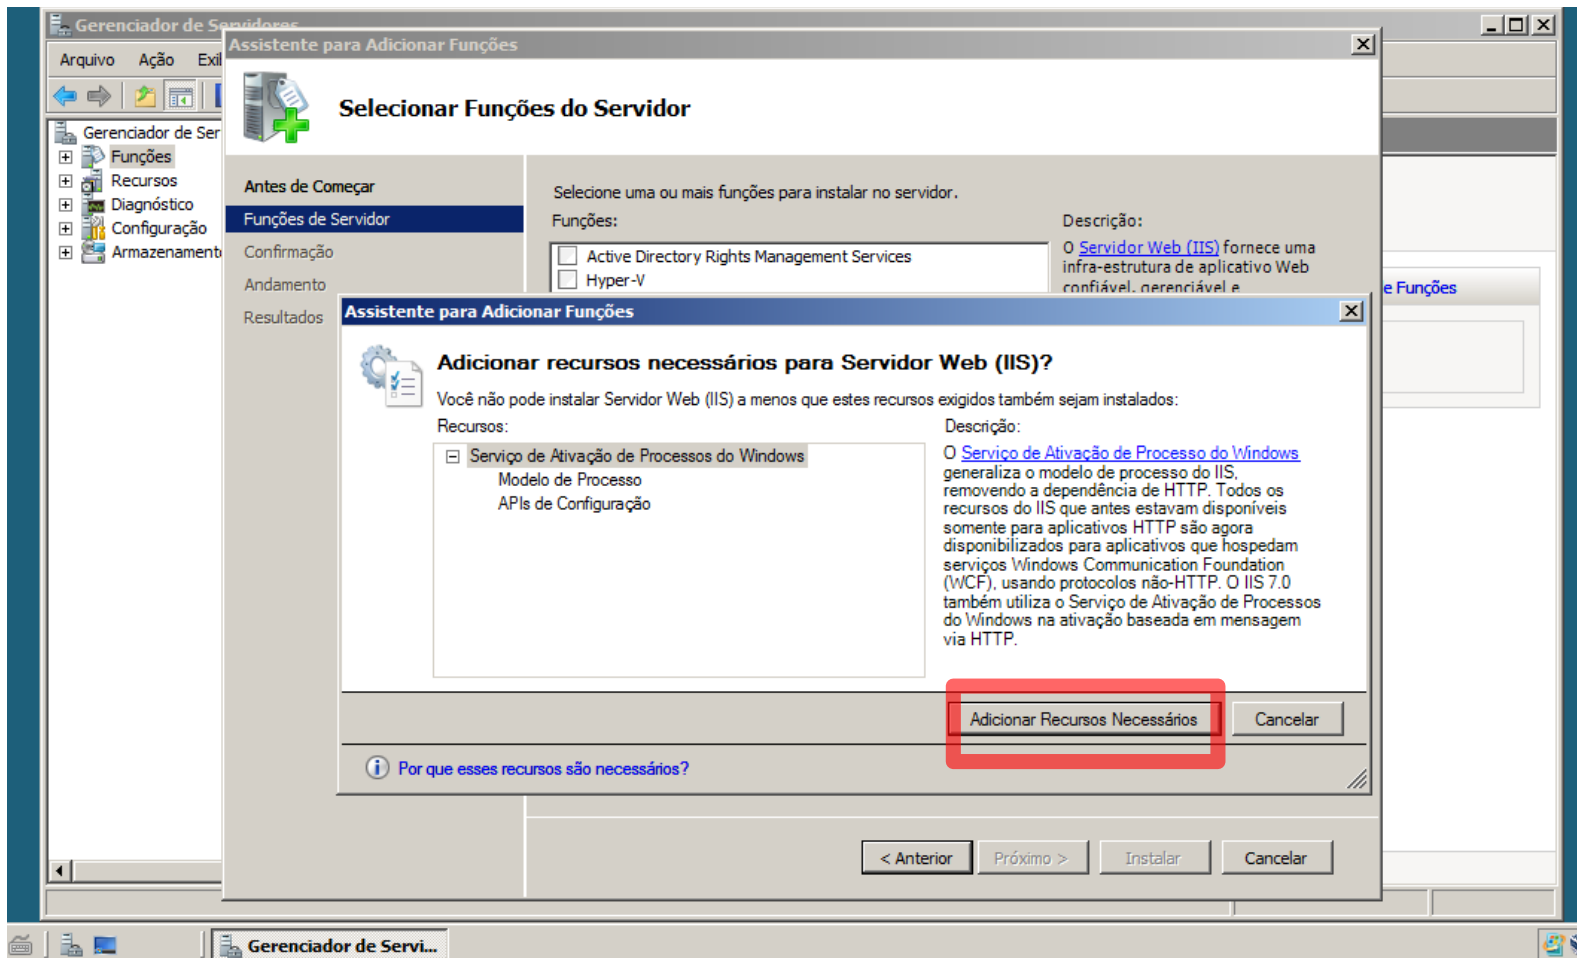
Gerenciador de Servidores

Arquivo Ação Exi

Gerenciador de Ser
Funções
Recursos
Diagnóstico
Configuração
Armazenament

Assistente para Adicionar Funções

Selecionar Funções do Servidor

Antes de Começar
Funções de Servidor
Confirmação
Andamento
Resultados

Selecione uma ou mais funções para instalar no servidor.
Funções:
Active Directory Rights Management Services
Hyper-V

Descrição:
O Servidor Web (IIS) fornece uma infra-estrutura de aplicativo Web confiável, gerenciável e

e Funções

Assistente para Adicionar Funções

Adicionar recursos necessários para Servidor Web (IIS)?

Você não pode instalar Servidor Web (IIS) a menos que estes recursos exigidos também sejam instalados:

Recursos:
Serviço de Ativação de Processos do Windows
Modelo de Processo
APIs de Configuração

Descrição:
O Serviço de Ativação de Processo do Windows generaliza o modelo de processo do IIS, removendo a dependência de HTTP. Todos os recursos do IIS que antes estavam disponíveis somente para aplicativos HTTP são agora disponibilizados para aplicativos que hospedam serviços Windows Communication Foundation (WCF), usando protocolos não-HTTP. O IIS 7.0 também utiliza o Serviço de Ativação de Processos do Windows na ativação baseada em mensagem via HTTP.

Adicionar Recursos Necessários
Cancelar

Por que esses recursos são necessários?

< Anterior
Próximo >
Instalar
Cancelar

Gerenciador de Servi...